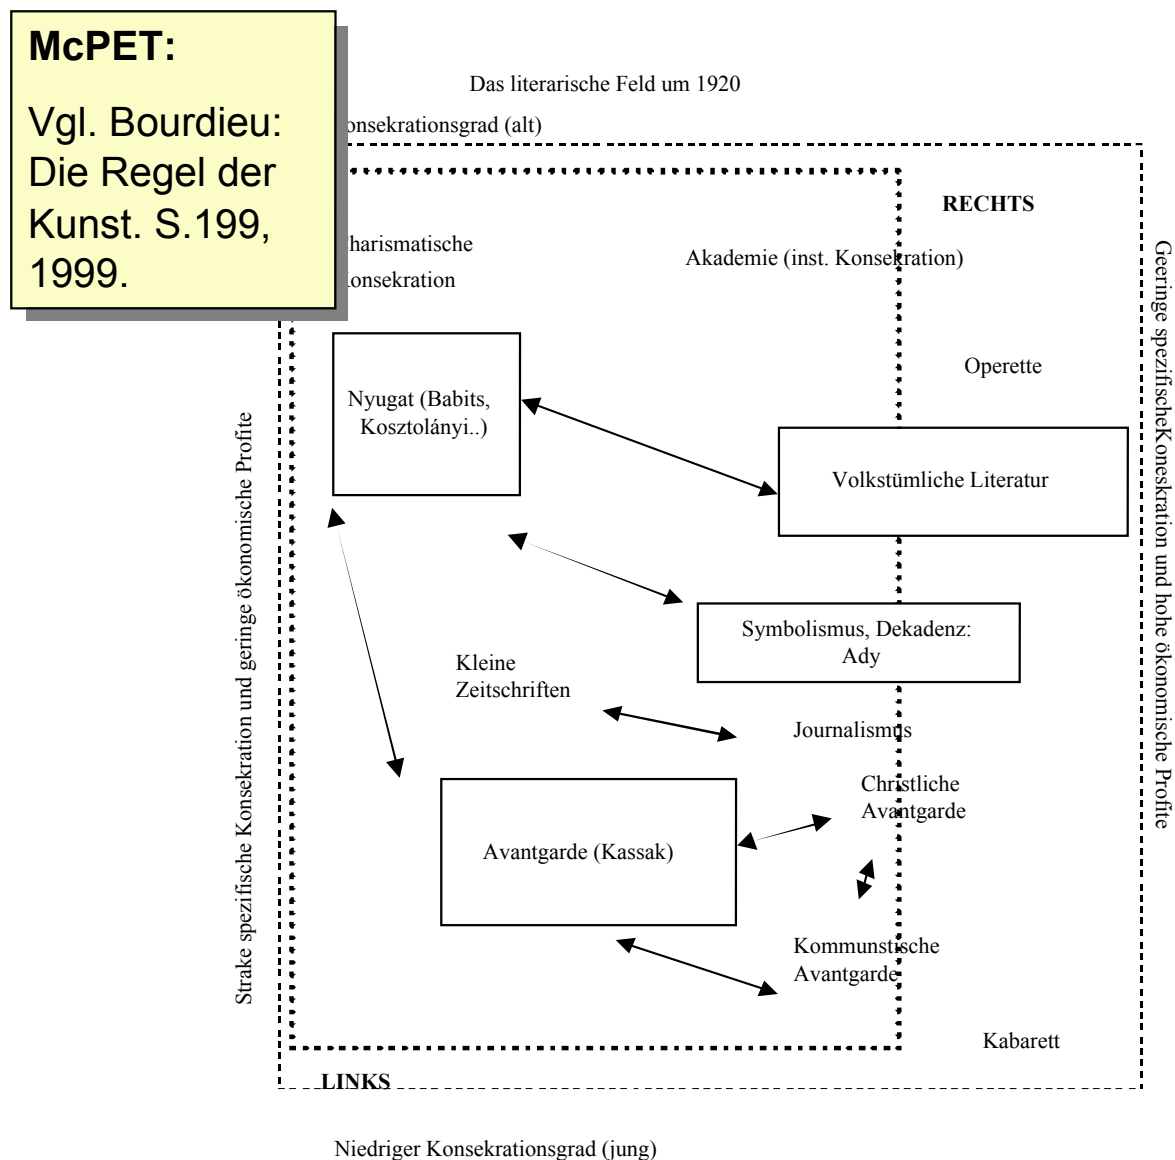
McPET:

Vgl. Bourdieu: Die Regel der Kunst. S.199, 1999.

Das literarische Feld um 1920

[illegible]onsekrationsgrad (alt)

RECHTS

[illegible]harismatische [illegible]onsekration

Akademie (inst. Konsekration)

Geringe spezifischeKoneskration und hohe ökonomische Profite

Operette

Nyugat (Babits, Kosztolányi..)

Volkstümliche Literatur

Strake spezifische Konsekration und geringe ökonomische Profite

Symbolismus, Dekadenz: Ady

Kleine Zeitschriften

Journalismus

Christliche Avantgarde

Avantgarde (Kassak)

Kommunstische Avantgarde

Kabarett

LINKS

Niedriger Konsekrationsgrad (jung)